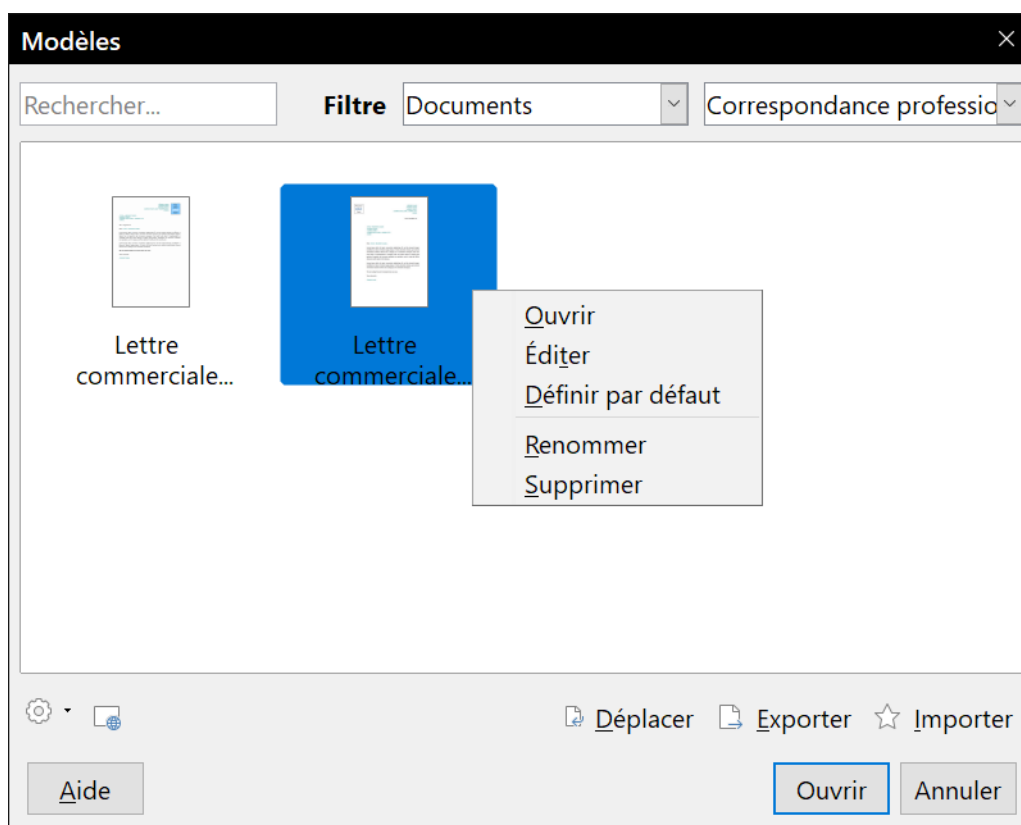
Modèles

Rechercher...

Filtre Documents

Correspondance professio

Lettre commerciale...

Lettre commerciale...

Ouvrir
Éditer
Définir par défaut
Renommer
Supprimer

Déplacer Exporter Importer

Aide

Ouvrir Annuler